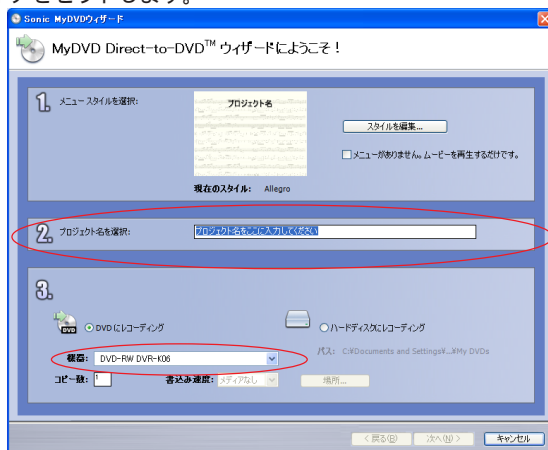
Sonic MyDVDウィザード

MyDVD Direct-to-DVD™ ウィザードにようこそ！

1. メニュー スタイルを選択:

プロジェクト名

スタイルを編集...

メニューがありません。ムービーを再生するだけです。

現在のスタイル: Allegro

2. プロジェクト名を選択:

プロジェクト名をここに入力してください

3.

DVD にレコーディング

ハードディスクにレコーディング

機器: DVD-RW DVR-K06

パス: C:¥Documents and Settings¥...¥My DVDs

コピー数: 1

書込み速度: メディアなし

場所...

< 戻る(B)

次へ(N) >

キャンセル